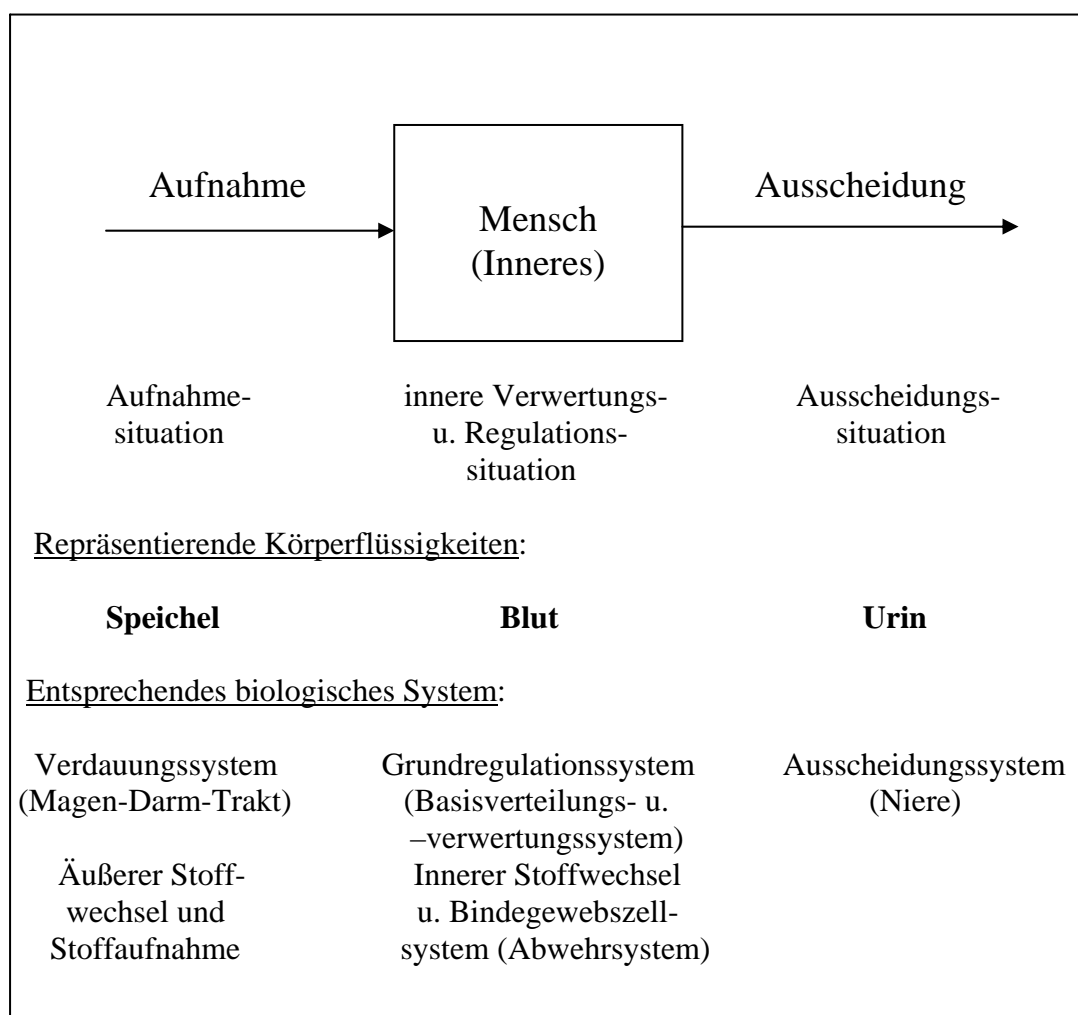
Aufnahme

Mensch (Inneres)

Ausscheidung

Aufnahmesituation

innere Verwertungs- u. Regulationssituation

Ausscheidungssituation

Repräsentierende Körperflüssigkeiten:

**Speichel**

**Blut**

**Urin**

Entsprechendes biologisches System:

Verdauungssystem (Magen-Darm-Trakt)

Grundregulationssystem (Basisverteilungs- u. –verwertungssystem)

Ausscheidungssystem (Niere)

Äußerer Stoffwechsel und Stoffaufnahme

Innerer Stoffwechsel u. Bindegewebszellsystem (Abwehrsystem)